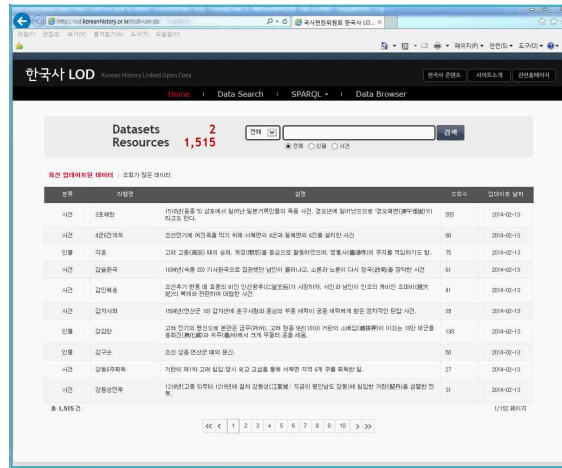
http://lod.koreanhistory.or.kr/lod/main.do
국사편찬위원회 한국사 LO... ×

파일(F) 편집(E) 보기(V) 즐겨찾기(A) 도구(T) 도움말(H)

페이지(P) ▾ 안전(S) ▾ 도구(O) ▾

한국사 LOD Korean History Linked Open Data

한국사 콘텐츠 | 사이트소개 | 관련홈페이지

Home | Data Search | SPARQL ▾ | Data Browser

Datasets 2
Resources 1,515

전체 검색
◉ 전체 ○ 인물 ○ 사건

최신 업데이트된 데이터 | 조회가 많은 데이터

| 분류 | 리소스명 | 설명 | 조회수 | 업데이트 날짜 |
|---|---|---|---|---|
| 사건 | 8조해란 | 1510년(중종 5) 삼포에서 일어난 일본거류민들의 폭동 사건. 경오년에 일어났으므로 '경오왜변(庚午倭變)'이라고도 한다. | 565 | 2014-02-13 |
| 사건 | 4군6진개척 | 조선전기에 여진족을 막기 위해 서북면에 4군과 동북면에 6진을 설치한 사건 | 80 | 2014-02-13 |
| 인물 | 각훈 | 고려 고종(高宗) 때의 승려. 개경(開京)을 중심으로 활동하였으며, 영통사(靈通寺)의 주지를 역임하기도 함. | 75 | 2014-02-13 |
| 사건 | 갑술환국 | 1694년(숙종 20) 기사환국으로 집권했던 남인이 몰락하고, 소론과 노론이 다시 정국(政局)을 장악한 사건 | 61 | 2014-02-13 |
| 사건 | 갑인예송 | 조선후기 현종 때 효종의 비인 인선왕후(仁宣王后)가 사망하자, 서인과 남인이 인조의 계비인 조대비(趙大妃)의 복제를 둘러싸고 대립한 사건 | 41 | 2014-02-13 |
| 사건 | 갑자사화 | 1504년(연산군 10) 갑자년에 훈구세력과 중심의 부중 세력이 궁중 세력에게 받은 정치적인 탄압 사건. | 39 | 2014-02-13 |
| 인물 | 강감찬 | 고려 전기의 명신으로 본관은 금주(衿州). 고려 현종 9년(1018) 거란의 소배압(蕭排押)이 이끄는 10만 대군을 흥화진(興化鎭)과 귀주(龜州)에서 크게 무찔러 공을 세움. | 130 | 2014-02-13 |
| 인물 | 강수손 | 조선 성종 연산군 때의 문신. | 50 | 2014-02-13 |
| 사건 | 강동6주획득 | 거란의 제1차 고려 침입 당시 외교 교섭을 통해 서북면 지역 6개 주를 획득한 일. | 27 | 2014-02-13 |
| 사건 | 강동성전투 | 1218년(고종 5)부터 1219년에 걸쳐 강동성(江東城: 지금의 평안남도 강동)에 침입한 거란(契丹)을 섬멸한 전투. | 31 | 2014-02-13 |

총 1,515건 1/152 페이지

<< < 1 2 3 4 5 6 7 8 9 10 > >>